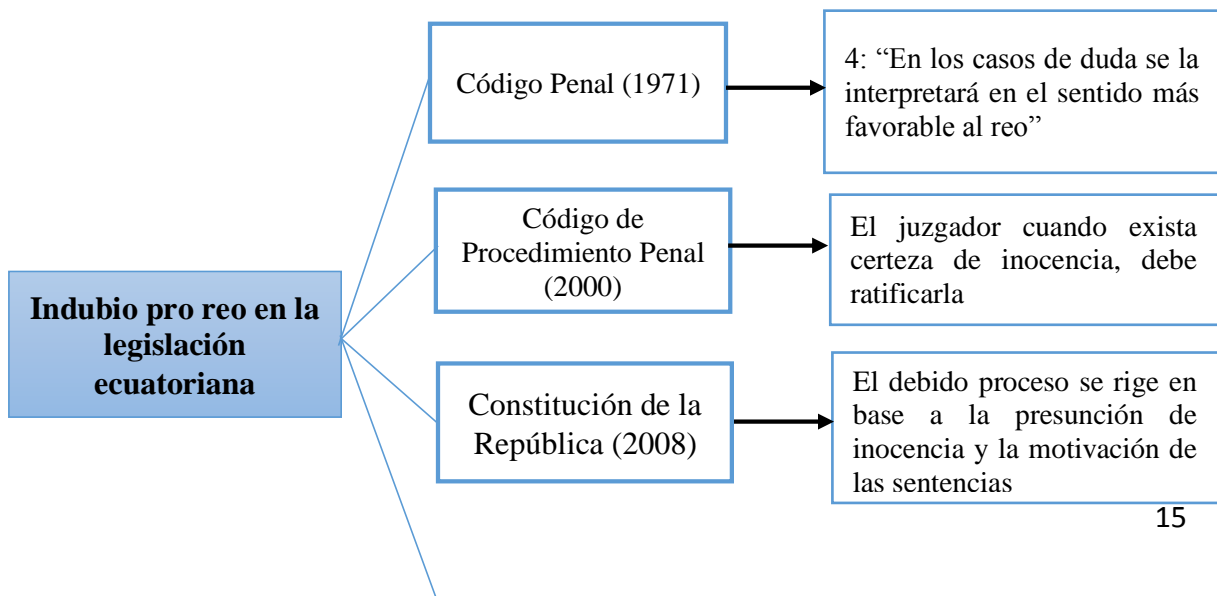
Indubio pro reo en la legislación ecuatoriana

Código Penal (1971)

4: "En los casos de duda se la interpretará en el sentido más favorable al reo"

Código de Procedimiento Penal (2000)

El juzgador cuando exista certeza de inocencia, debe ratificarla

Constitución de la República (2008)

El debido proceso se rige en base a la presunción de inocencia y la motivación de las sentencias

15